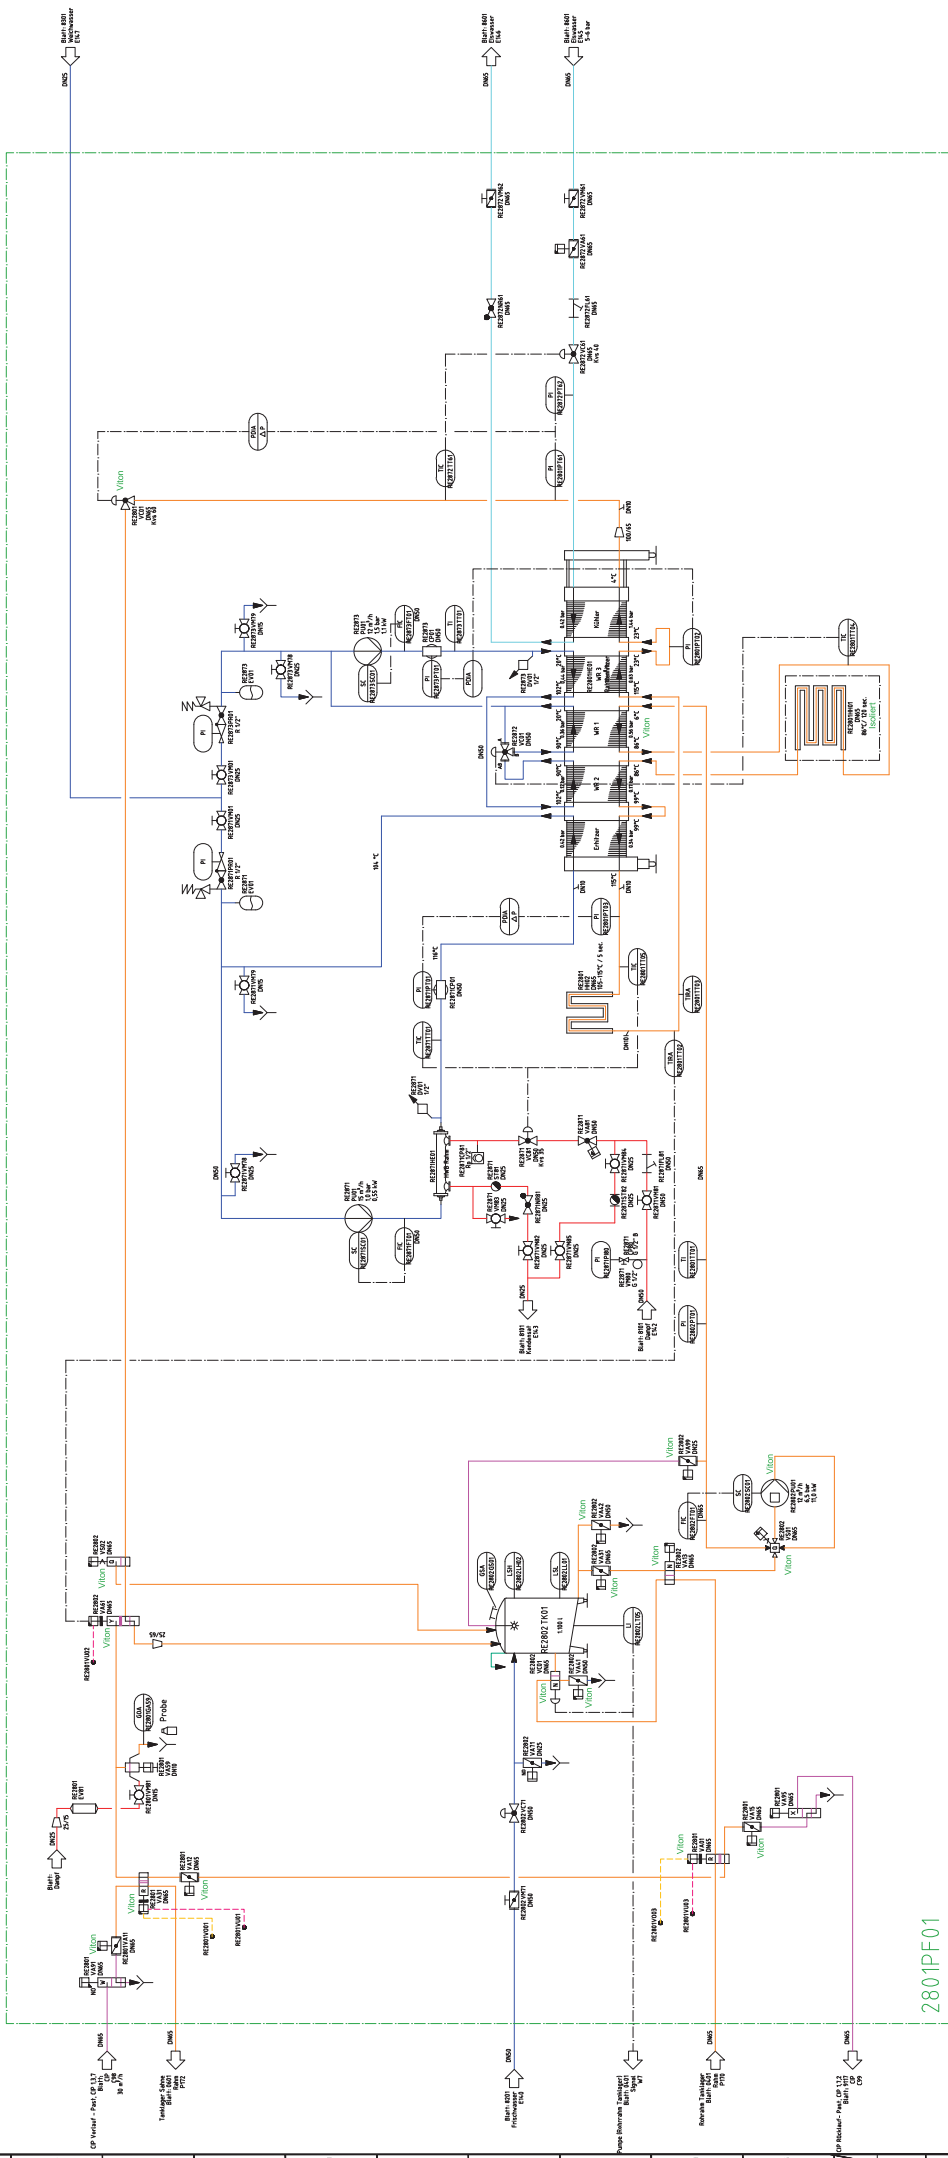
Blatt 8301
Weichwasser
E147
DN25

Blatt 8601
Eiswasser
E146
DN65

Blatt 8601
Eiswasser
E145
3-6 bar
DN65

RE2872VM62
DN65

RE2872VM61
DN65

RE2872VA61
DN65

RE2872NV61
DN65

RE2872LE61
DN65

RE2872VC61
DN65
Kvs 40

PI
RE2872PT62

PI
RE2801PT61

TIC
RE2872TT61

PDIA
ΔP

Viton
RE2801
VC01
DN65
Kvs 63

DN80
100/65

RE2873VM19
DN25

RE2873
EV01

RE2873VM18
DN25

RE2873
PU01
13 m³/h
1,5 bar
1,1 kW

FIC
RE2873FT01
DN50

TI
RE2873TT01

SC
RE2873SC01

PI
RE2873PT01

RE2873
CP01
DN50

PDIA

RE2873
EV01
1/2"

PI
RE2873PR01
R 1/2"

RE2873VM01
DN25

Kühler
WR 3
WR 1
WR 2
Erhitzer

4°C
23°C
6°C
86°C
99°C
115°C
102°C
90°C
28°C

DN50
RE2872
VC01
DN50

PI
RE2802PT02

TIC
RE2801TT04

RE2801HH01
DN65
86°C / 20 sec.
Isoliert

Viton

RE2871VM01
DN25

PI
RE2871PR01
R 1/2"

RE2871
EV01

104 °C

PDIA
ΔP

PI
RE2801PT03

RE2801
HH02
DN65
115-125°C / 5 sec.

TIC
RE2801TT05

TIRA
RE2801TT03

RE2871VM19
DN25

118°C

PI
RE2871PT01

RE2871TC01
DN50

TIC
RE2871TT01

TIRA
RE2801TT02

DN100

RE2871
EV02
1/2"

RE2871HE01

RE2871
VC01
DN50
Kvs 25

RE2871
VA01
DN50

RE2871VM04
DN25

RE2871LE01
DN50

RE2871VM03
DN25

RE2871ST01
DN25

RE2871NV01
DN25

RE2871TS02

RE2871VM01
DN50

RE2871VM02
DN25

RE2871VM05
DN25

PI
RE2871PI80

RE2871
VM80
G 1/2"

RE2871
VM81
G 1/2" B

DN50

RE2871VM78
DN25

RE2871
PU01
15 m³/h
1,0 bar
0,55 kW

SC
RE2871SC01

FIC
RE2871FT01
DN65

DN50

DN25
Blatt 8101
Kondensat
E143

Blatt 8101
Dampf
E142

TI
RE2801TT01

PI
RE2801PT01

DN65

Viton
RE2802
VA09
DN65

SC
RE2802SC01

Viton
RE2802PU01
12 m³/h
4,5 bar
11,0 kW

FIC
RE2802FT01
DN65

Viton
RE2802
VA03
DN65

Viton
RE2802
VA02
DN65

RE2802
VA01
DN65

Viton
RE2802
VA05
DN65

GSA
RE2802GS01

LSH
RE2802LH02

LSL
RE2802LS01

RE2802 TK01
1.100 l

LI
RE2802LT05

RE2802
VC01
DN65

Viton
RE2802
VA01
DN50

Viton

RE2802
VS02
DN65

Viton
RE2802
VA01
DN65

RE2801VU02

65/50

GSA
RE2801GA59
Probe

RE2801
VA59
DN10

RE2801VM01
DN15

RE2801
EV01

DN25
25-15

Blatt
Dampf

RE2801
VA12
DN65

Viton
RE2801
VA31
DN65

RE2801VU01

Viton
RE2801
VA01
DN65

RE2801
VA11
DN65

RE2802
VA71
DN25

RE2802VC71
DN50

RE2802VM71
DN50

RE2801
VA01
DN65

Viton
RE2801
VA71
DN65

RE2801VU03

RE2801VU03

Viton
RE2801
VA75
DN65

RE2801
VA01
DN65

2801PF01

DN65
CIP Vorlauf - Past. CIP 1.3.7
Blatt 8371
E98
30 m³/h

DN65
Tanklager Sahne
Blatt 8421
Rahm
P112

DN50
Blatt 8201
Frischwasser
E140

Pumpe Rohrrahm Tanklager
Blatt 8421
Signal
W7

DN65
Rohrrahm Tanklager
Blatt 8421
Rahm
P110

DN65
CIP Rücklauf - Past. CIP 1.3.2
Blatt 9117
CIP
C99